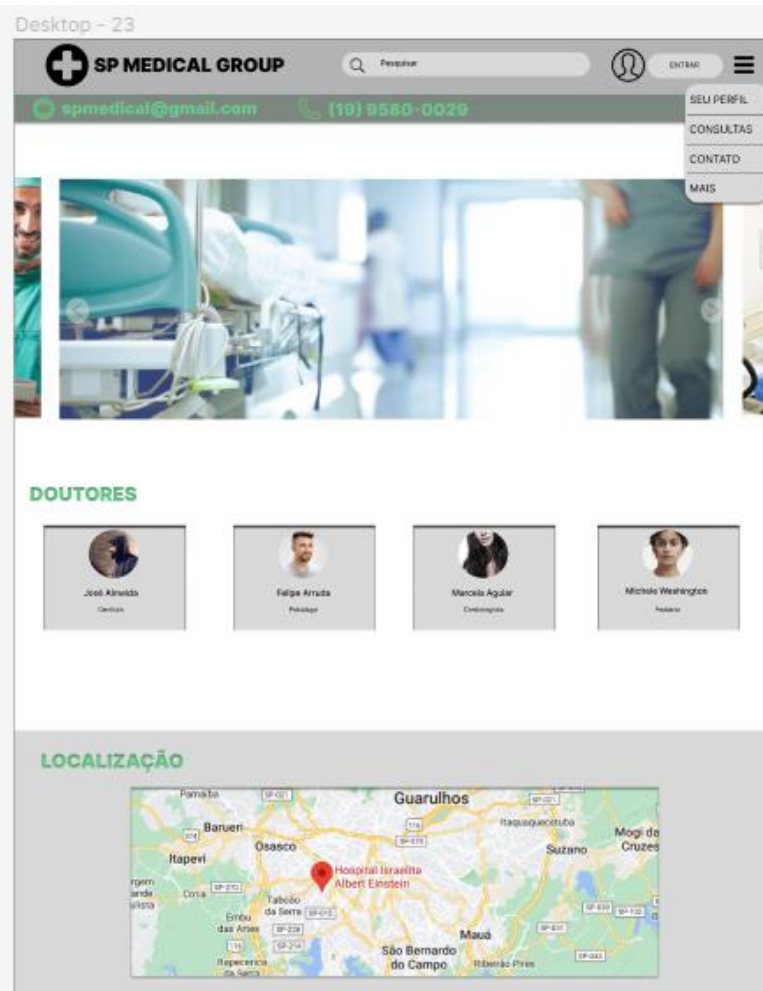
Desktop - 23

SP MEDICAL GROUP

Pesquisar

ENTRAR

SEU PERFIL
CONSULTAS
CONTATO
MAIS

spmedical@gmail.com (19) 9580-0029

DOUTORES

José Almeida
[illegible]

Felipe Arruda
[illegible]

Marcela Aguiar
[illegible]

Michele Washington
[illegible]

LOCALIZAÇÃO

Parnaíba
Guarulhos
Barueri
Itaquaquecetuba
Mogi da Cruzes
Osasco
Itapevi
Suzano
Hospital Israelita Albert Einstein
Cotia
Taboão da Serra
Embu das Artes
Mauá
São Bernardo do Campo
Ribeirão Pires
Itapecerica da Serra